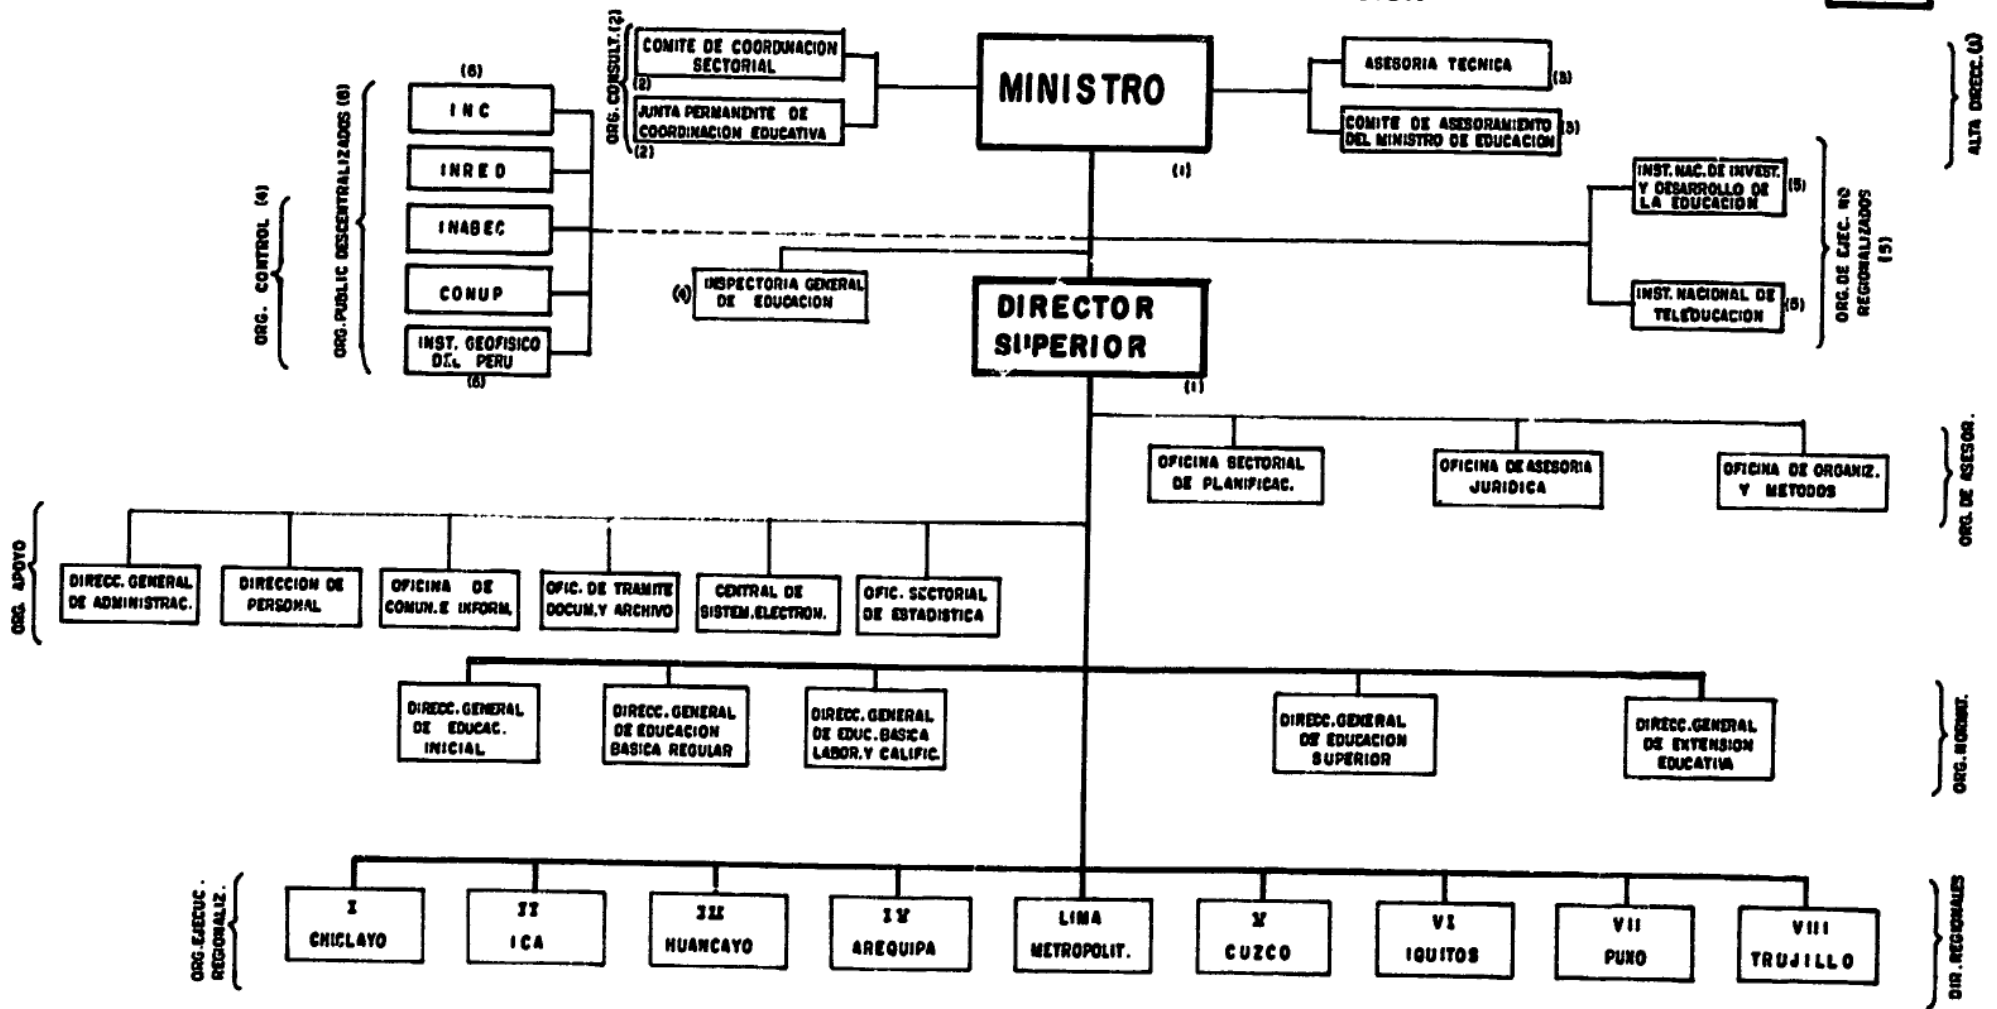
ORG. CONSULT. (2)
COMITE DE COORDINACION SECTORIAL
(2)
JUNTA PERMANENTE DE COORDINACION EDUCATIVA
(2)

MINISTRO
(1)

ASESORIA TECNICA (3)
COMITE DE ASESORAMIENTO DEL MINISTRO DE EDUCACION (3)

ALTA DIRECC. (1)

ORG. CONTROL (4)
ORG. PUBLIC DESCENTRALIZADOS (6)
(6)
I N C
INRED
INABEC
CONUP
INST. GEOFISICO DEL PERU
(6)

(4) INSPECTORIA GENERAL DE EDUCACION

INST. NAC. DE INVEST. Y DESARROLLO DE LA EDUCACION (5)
INST. NACIONAL DE TELEDUCACION (5)
ORG. DE EJEC. NO REGIONALIZADOS (5)

DIRECTOR SUPERIOR
(1)

OFICINA SECTORIAL DE PLANIFICAC.
OFICINA DE ASESORIA JURIDICA
OFICINA DE ORGANIZ. Y METODOS
ORG. DE ASESOR.

ORG. APOYO
DIRECC. GENERAL DE ADMINISTRAC.
DIRECCION DE PERSONAL
OFICINA DE COMUN. E INFORM.
OFIC. DE TRAMITE DOCUM. Y ARCHIVO
CENTRAL DE SISTEM. ELECTRON.
OFIC. SECTORIAL DE ESTADISTICA

DIRECC. GENERAL DE EDUCAC. INICIAL
DIRECC. GENERAL DE EDUCACION BASICA REGULAR
DIRECC. GENERAL DE EDUC. BASICA LABOR. Y CALIFIC.
DIRECC. GENERAL DE EDUCACION SUPERIOR
DIRECC. GENERAL DE EXTENSION EDUCATIVA
ORG. NORMAT.

ORG. EJECUC. REGIONALIZ.
I CHICLAYO
II ICA
III HUANCAYO
IV AREQUIPA
LIMA METROPOLIT.
V CUZCO
VI IQUITOS
VII PUNO
VIII TRUJILLO
DIR. REGIONALES